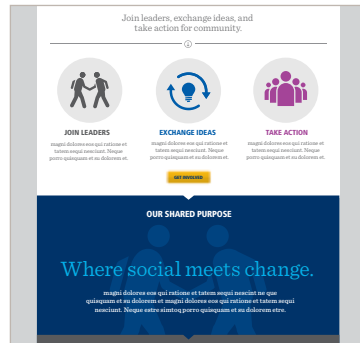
Join leaders, exchange ideas, and take action for community.

JOIN LEADERS
magni dolores eos qui ratione et tatem sequi nesciunt. Neque porro quisquam et su dolorem et.

EXCHANGE IDEAS
magni dolores eos qui ratione et tatem sequi nesciunt. Neque porro quisquam et su dolorem et.

TAKE ACTION
magni dolores eos qui ratione et tatem sequi nesciunt. Neque porro quisquam et su dolorem et.

GET INVOLVED

OUR SHARED PURPOSE

Where social meets change.

magni dolores eos qui ratione et tatem sequi nesciunt ne que quisquam et su dolorem et magni dolores eos qui ratione et tatem sequi nesciunt. Neque estre simtoq porro quisquam et su dolorem etre.